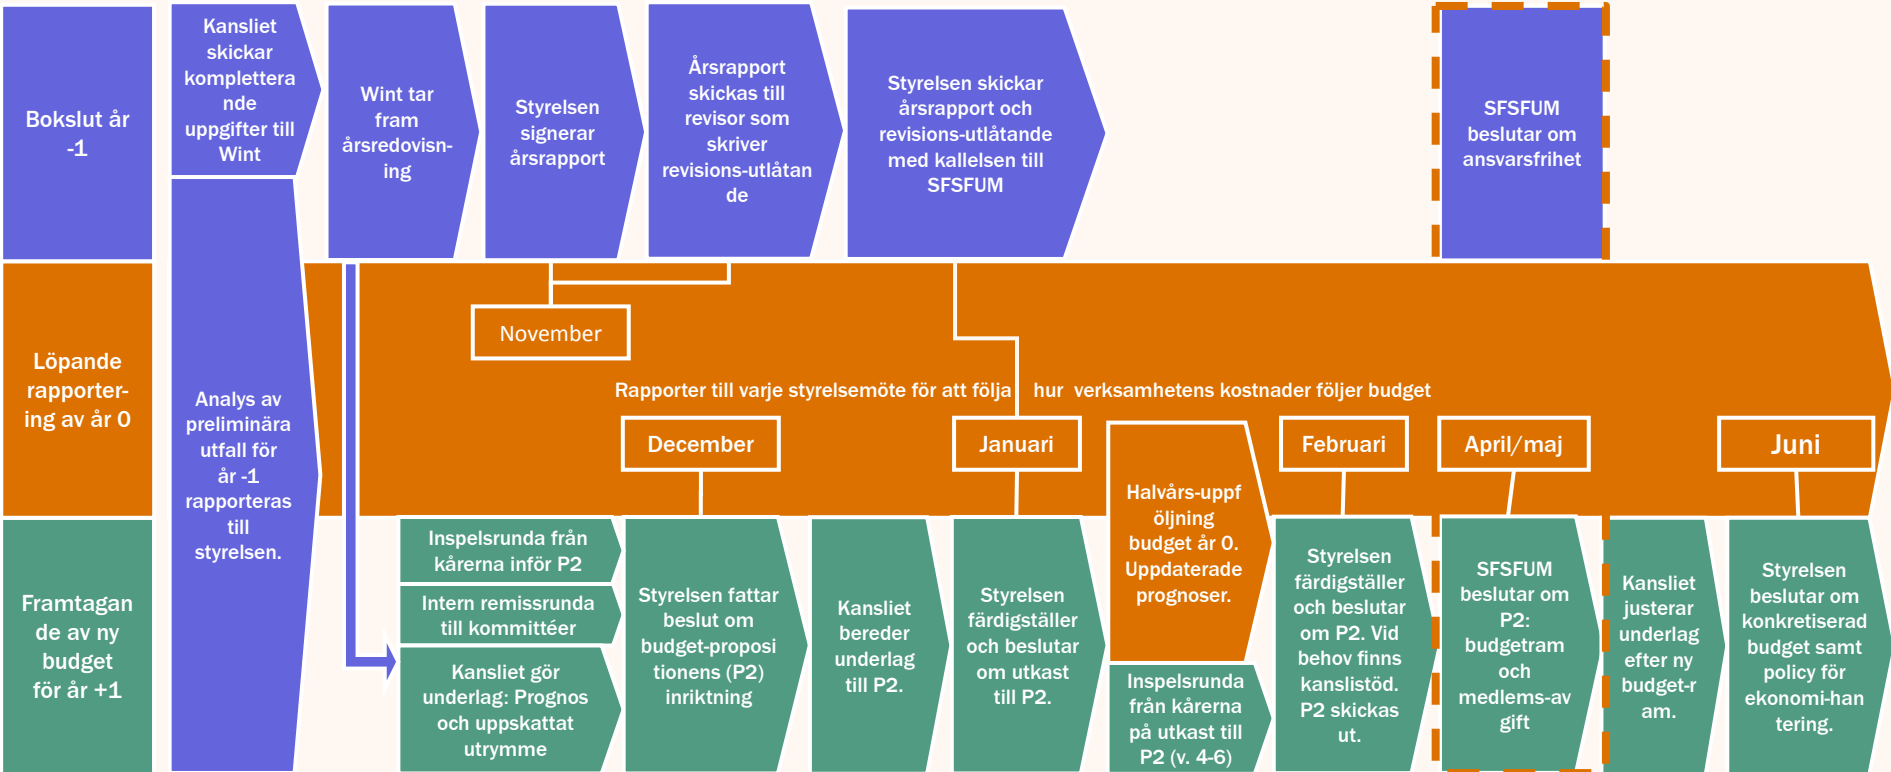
Bokslut år -1

Kansliet skickar kompletterande uppgifter till Wint

Wint tar fram årsredovisning

Styrelsen signerar årsrapport

Årsrapport skickas till revisor som skriver revisions-utlåtande

Styrelsen skickar årsrapport och revisions-utlåtande med kallelsen till SFSFUM

SFSFUM beslutar om ansvarsfrihet

Löpande rapportering av år 0

Analys av preliminära utfall för år -1 rapporteras till styrelsen.

November

Rapporter till varje styrelsemöte för att följa hur verksamhetens kostnader följer budget

December

Januari

Halvårs-uppföljning budget år 0. Uppdaterade prognoser.

Februari

April/maj

Juni

Framtagande av ny budget för år +1

Inspelsrunda från kårerna inför P2

Intern remissrunda till kommittéer

Kansliet gör underlag: Prognos och uppskattat utrymme

Styrelsen fattar beslut om budget-propositionens (P2) inriktning

Kansliet bereder underlag till P2.

Styrelsen färdigställer och beslutar om utkast till P2.

Inspelsrunda från kårerna på utkast till P2 (v. 4-6)

Styrelsen färdigställer och beslutar om P2. Vid behov finns kanslistöd. P2 skickas ut.

SFSFUM beslutar om P2: budgetram och medlems-avgift

Kansliet justerar underlag efter ny budget-ram.

Styrelsen beslutar om konkretiserad budget samt policy för ekonomi-hantering.